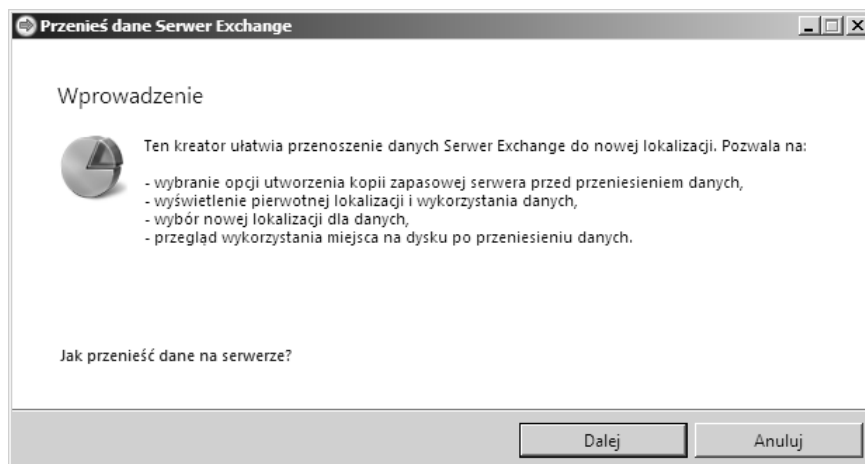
Przenieś dane Serwer Exchange

Wprowadzenie

Ten kreator ułatwia przenoszenie danych Serwer Exchange do nowej lokalizacji. Pozwala na:

- wybranie opcji utworzenia kopii zapasowej serwera przed przeniesieniem danych,
- wyświetlenie pierwotnej lokalizacji i wykorzystania danych,
- wybór nowej lokalizacji dla danych,
- przegląd wykorzystania miejsca na dysku po przeniesieniu danych.

Jak przenieść dane na serwerze?

Dalej

Anuluj